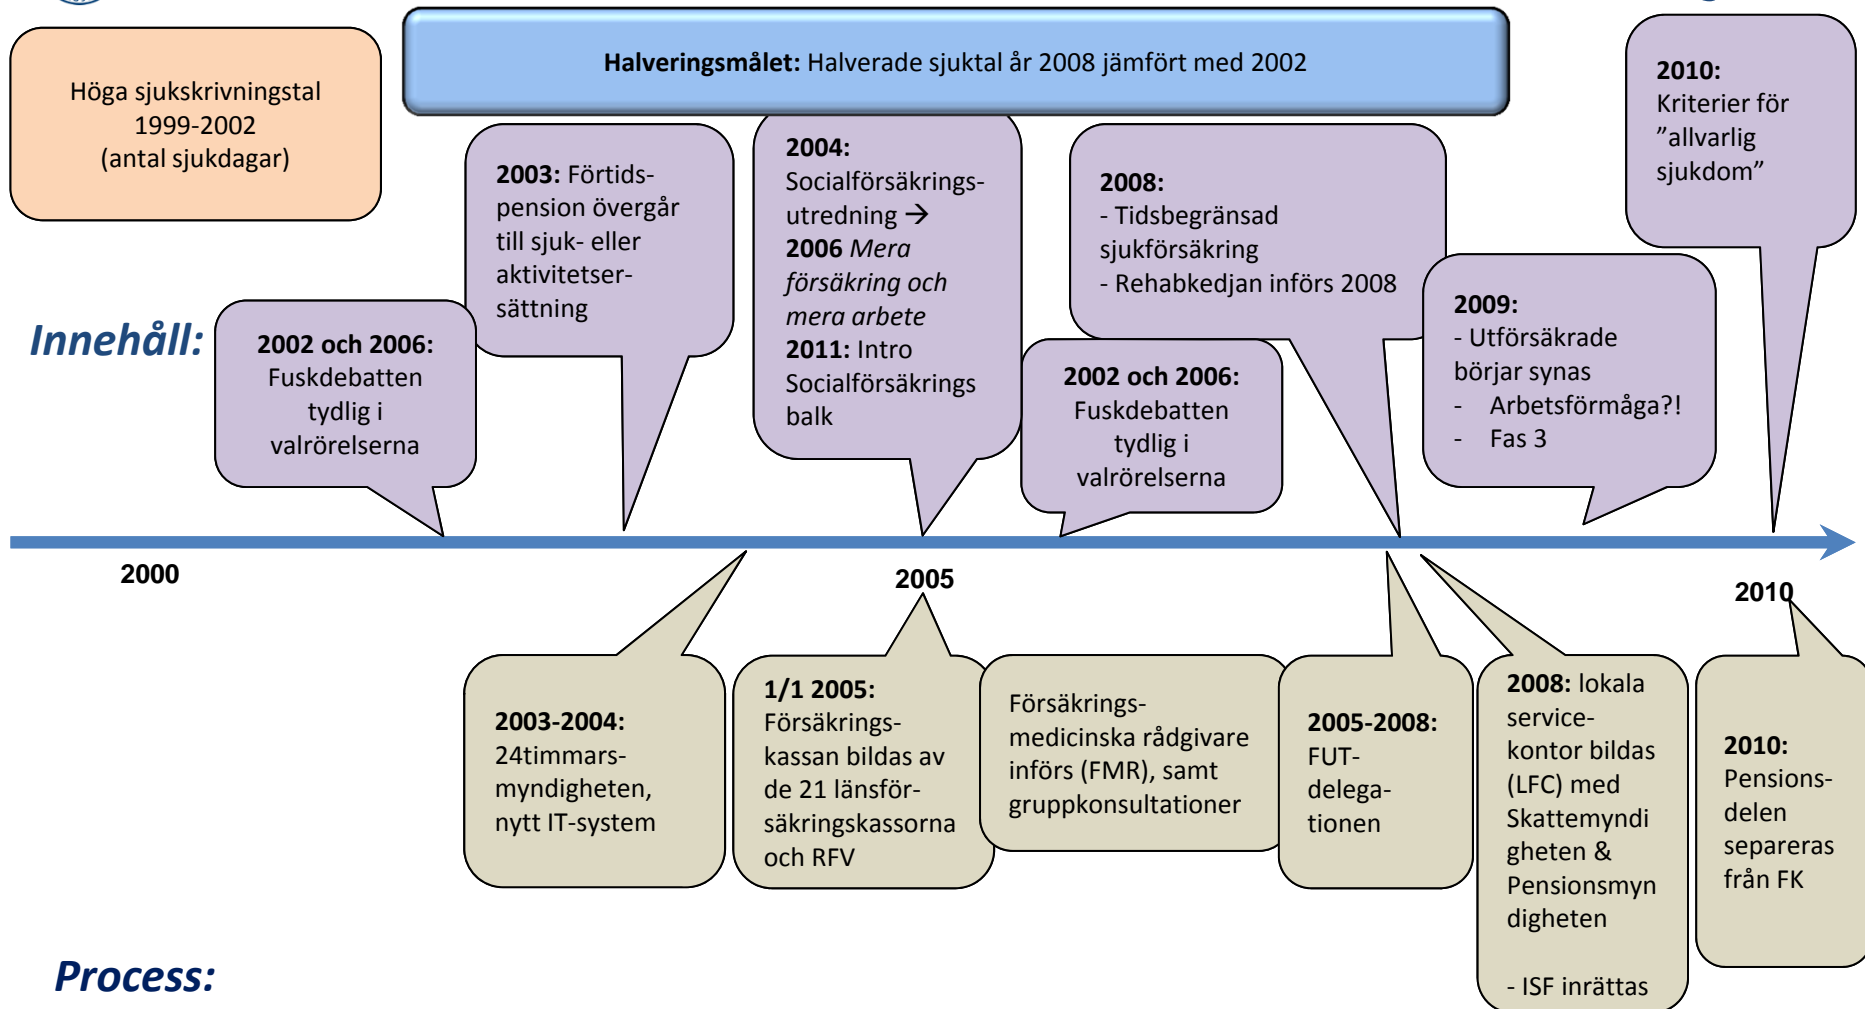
Höga sjukskrivningstal 1999-2002 (antal sjukdagar)

**Halveringsmålet:** Halverade sjuktal år 2008 jämfört med 2002

2010: Kriterier för ”allvarlig sjukdom”

2003: Förtidspension övergår till sjuk- eller aktivitetsersättning

2004: Socialförsäkringsutredning → 2006 *Mera försäkring och mera arbete* 2011: Intro Socialförsäkringsbalk

2008:
- Tidsbegränsad sjukförsäkring
- Rehabkedjan införs 2008

Innehåll:

2002 och 2006: Fuskdebatten tydlig i valrörelserna

2002 och 2006: Fuskdebatten tydlig i valrörelserna

2009:
- Utförsäkrade börjar synas
- Arbetsförmåga?!
- Fas 3

2000

2005

2010

2003-2004: 24timmars-myndigheten, nytt IT-system

1/1 2005: Försäkringskassan bildas av de 21 länsförsäkringskassorna och RFV

Försäkringsmedicinska rådgivare införs (FMR), samt gruppkonsultationer

2005-2008: FUT-delegationen

2008: lokala servicekontor bildas (LFC) med Skattemyndigheten & Pensionsmyndigheten

- ISF inrättas

2010: Pensionsdelen separeras från FK

Process: